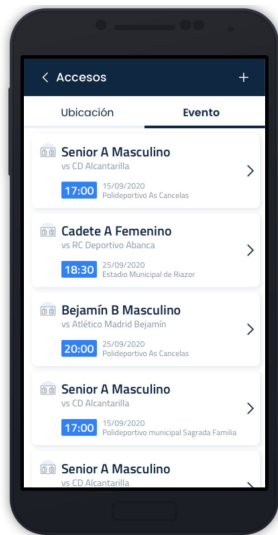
< Accesos +

Ubicación Evento

Senior A Masculino
vs CD Alcantarilla
17:00 15/09/2020
Polideportivo As Cancelas

Cadete A Femenino
vs RC Deportivo Abanca
18:30 25/09/2020
Estadio Municipal de Riazor

Bejamín B Masculino
vs Atlético Madrid Bejamín
20:00 25/09/2020
Polideportivo As Cancelas

Senior A Masculino
vs CD Alcantarilla
17:00 15/09/2020
Polideportivo municipal Sagrada Familia

Senior A Masculino
vs CD Alcantarilla